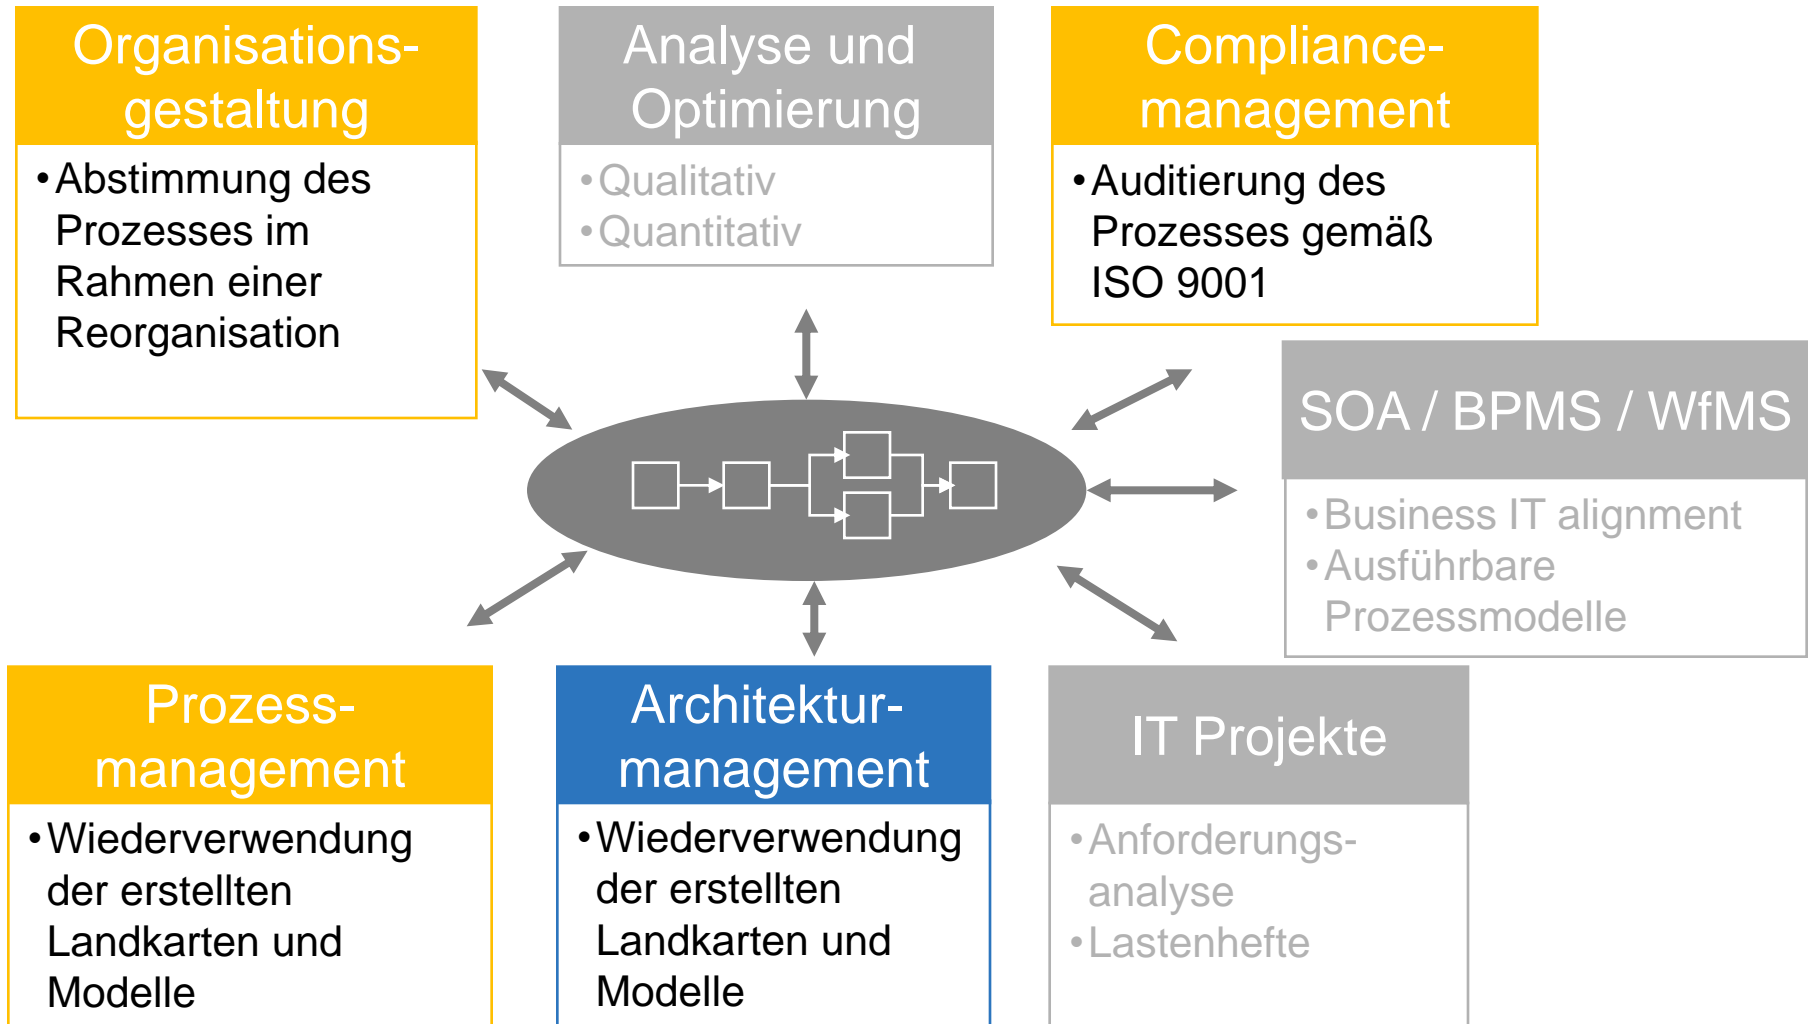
Organisationsgestaltung

• Abstimmung des Prozesses im Rahmen einer Reorganisation

Analyse und Optimierung

• Qualitativ
• Quantitativ

Compliancemanagement

• Auditierung des Prozesses gemäß ISO 9001

SOA / BPMS / WfMS

• Business IT alignment
• Ausführbare Prozessmodelle

Prozessmanagement

• Wiederverwendung der erstellten Landkarten und Modelle

Architekturmanagement

• Wiederverwendung der erstellten Landkarten und Modelle

IT Projekte

• Anforderungsanalyse
• Lastenhefte